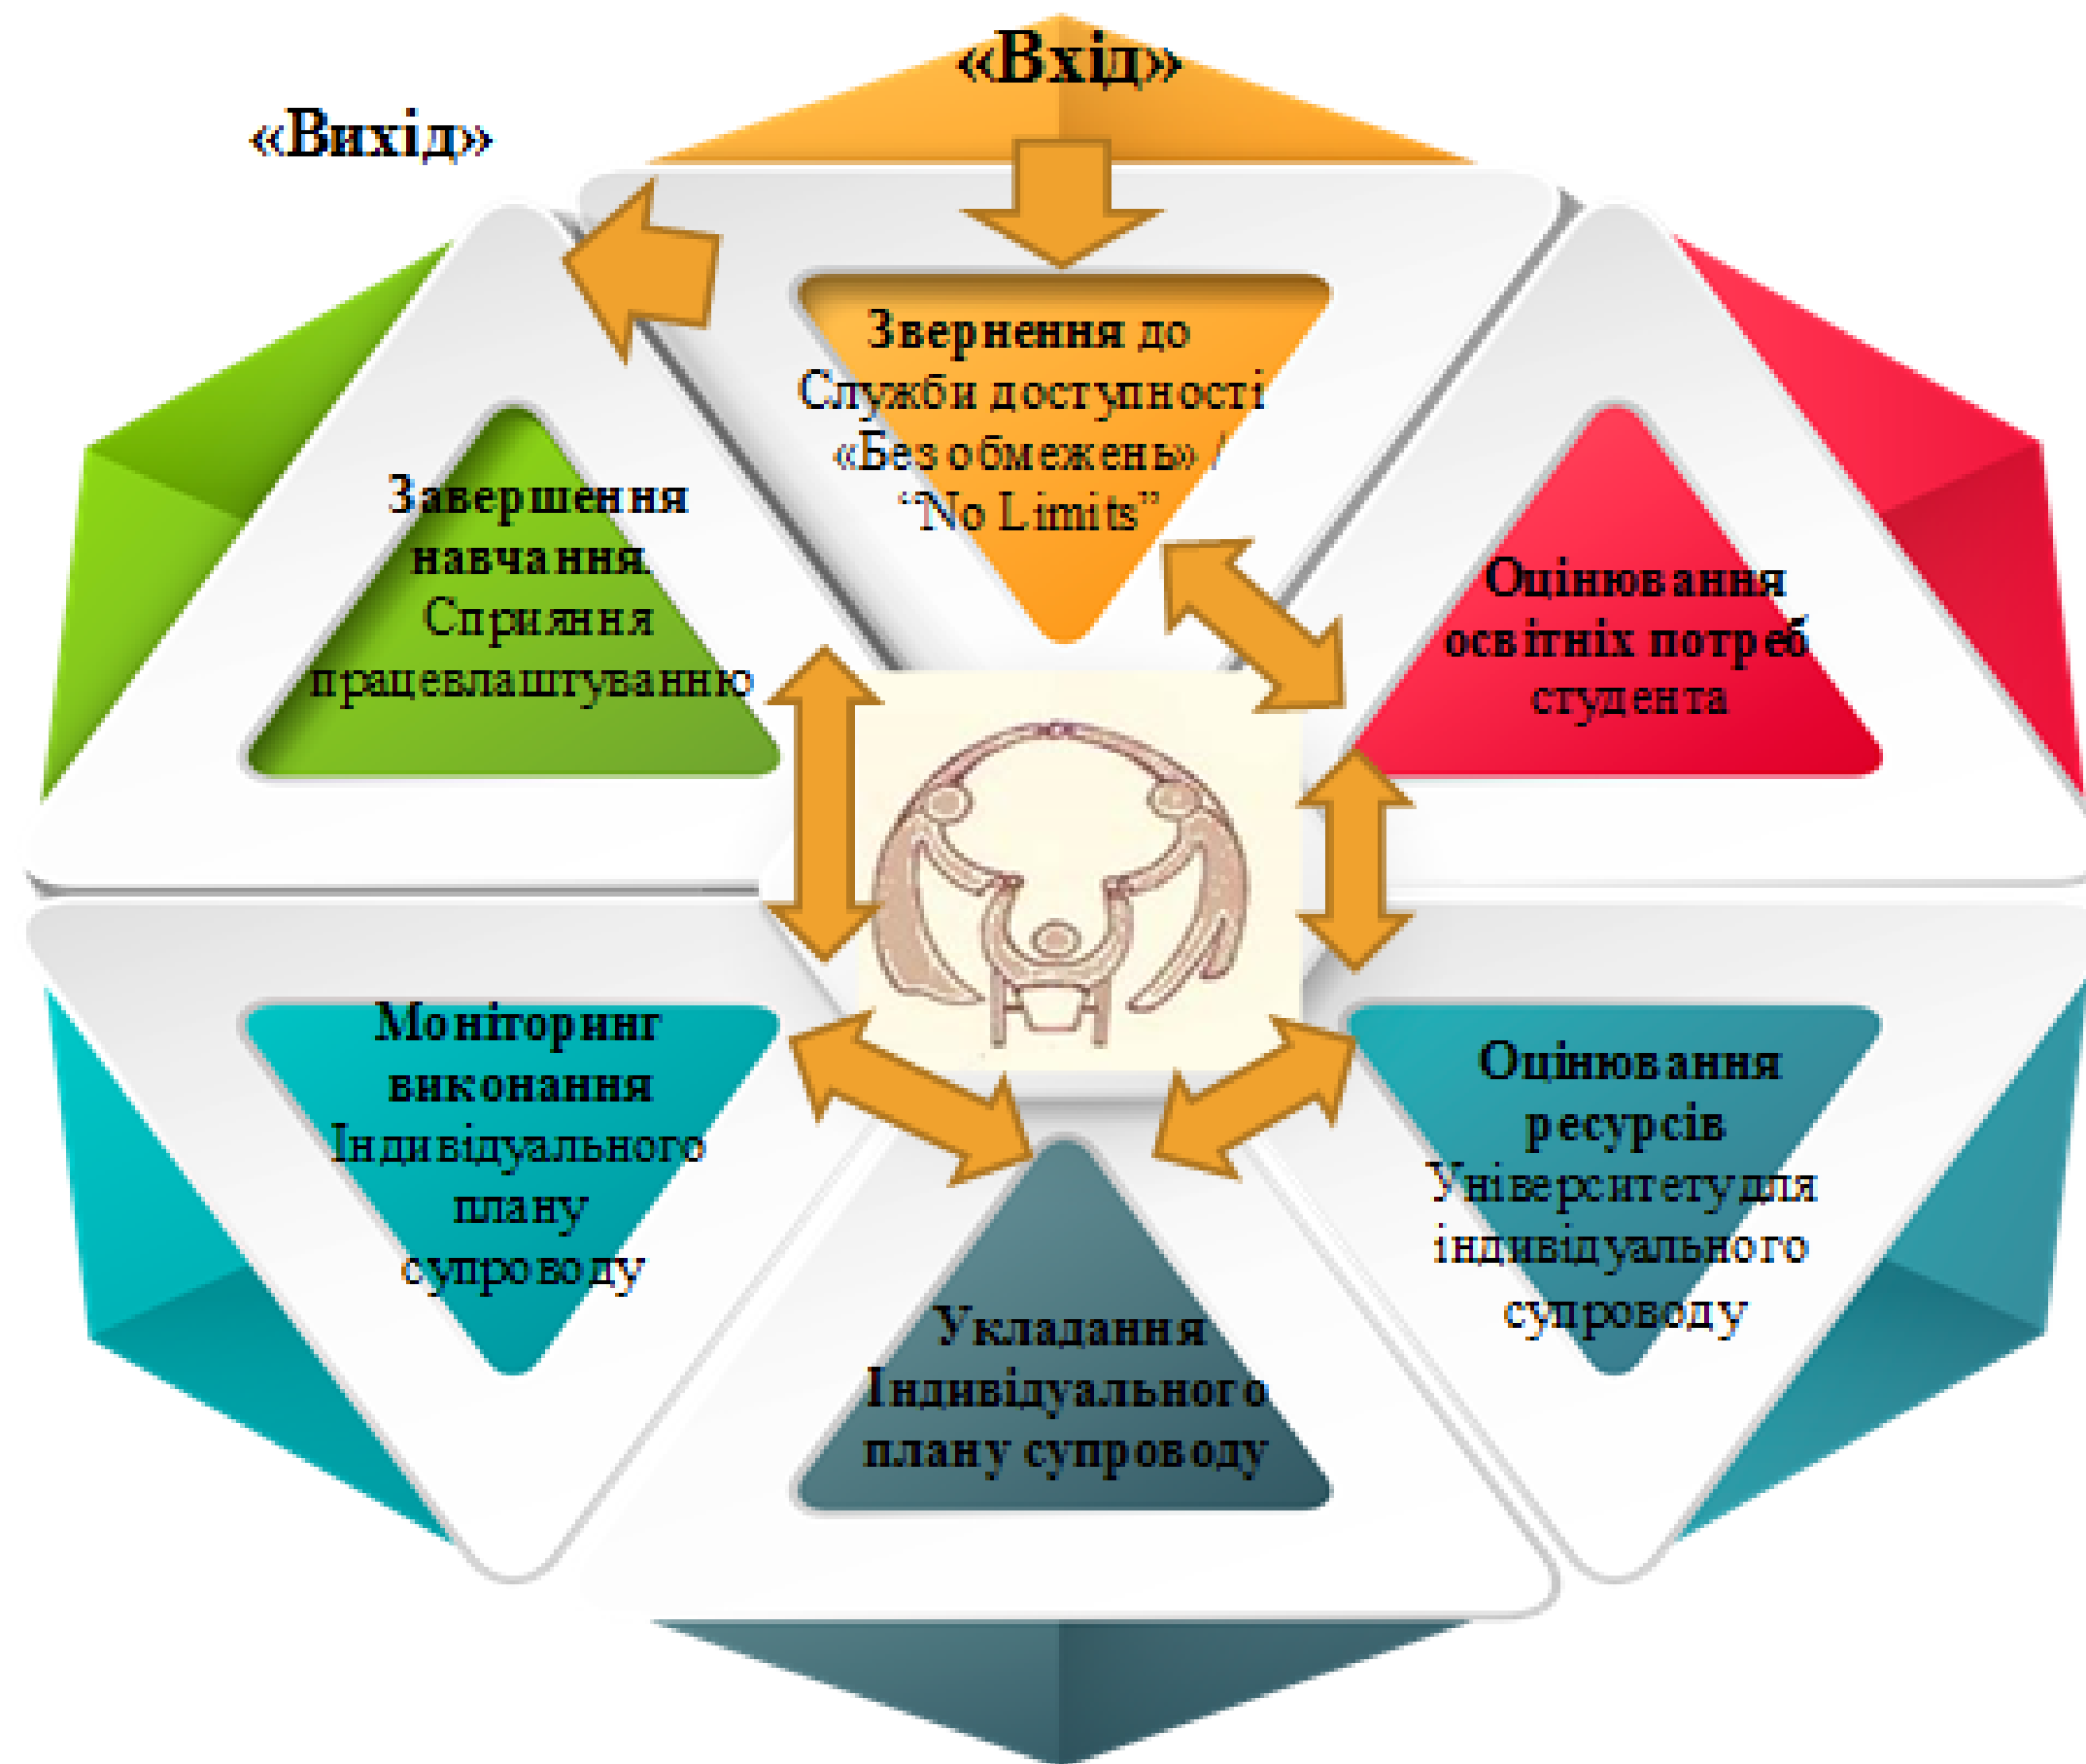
«Вхід»

«Вихід»

Звернення до Служби доступності «Без обмежень» / “No Limits”

Оцінювання освітніх потреб студента

Оцінювання ресурсів Університету для індивідуального супроводу

Укладання Індивідуального плану супроводу

Моніторинг виконання Індивідуального плану супроводу

Завершення навчання. Сприяння працевлаштуванню